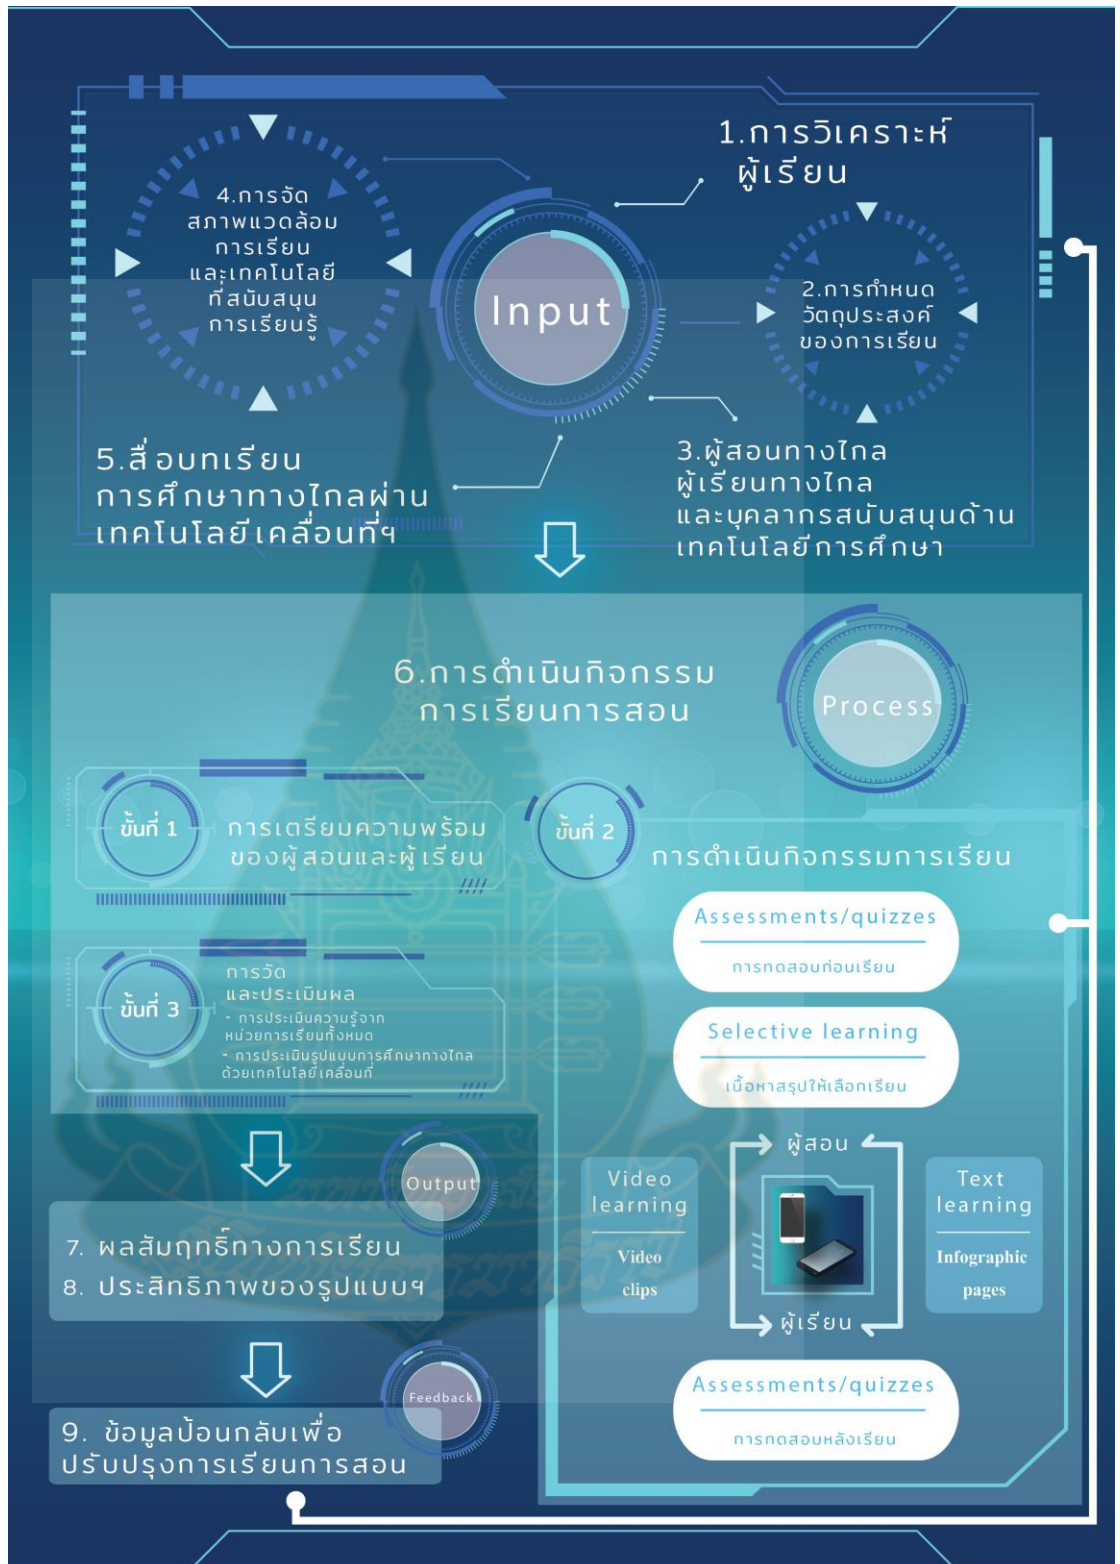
1.การวิเคราะห์ผู้เรียน

4.การจัดสภาพแวดล้อมการเรียนและเทคโนโลยีที่สนับสนุนการเรียนรู้

Input

2.การกำหนดวัตถุประสงค์ของการเรียน

5.สื่อบทเรียนการศึกษาทางไกลผ่านเทคโนโลยีเคลื่อนที่ฯ

3.ผู้สอนทางไกล ผู้เรียนทางไกล และบุคลากรสนับสนุนด้านเทคโนโลยีการศึกษา

6.การดำเนินกิจกรรมการเรียนการสอน

Process

ขั้นที่ 1 การเตรียมความพร้อมของผู้สอนและผู้เรียน

ขั้นที่ 2 การดำเนินกิจกรรมการเรียน

ขั้นที่ 3 การวัดและประเมินผล
- การประเมินความรู้จากหน่วยการเรียนทั้งหมด
- การประเมินรูปแบบการศึกษาทางไกลด้วยเทคโนโลยีเคลื่อนที่

Assessments/quizzes
การทดสอบก่อนเรียน

Selective learning
เนื้อหาสรุปให้เลือกเรียน

ผู้สอน

Video learning
Video clips

Text learning
Infographic pages

ผู้เรียน

Assessments/quizzes
การทดสอบหลังเรียน

Output

7. ผลสัมฤทธิ์ทางการเรียน
8. ประสิทธิภาพของรูปแบบฯ

Feedback

9. ข้อมูลป้อนกลับเพื่อปรับปรุงการเรียนการสอน